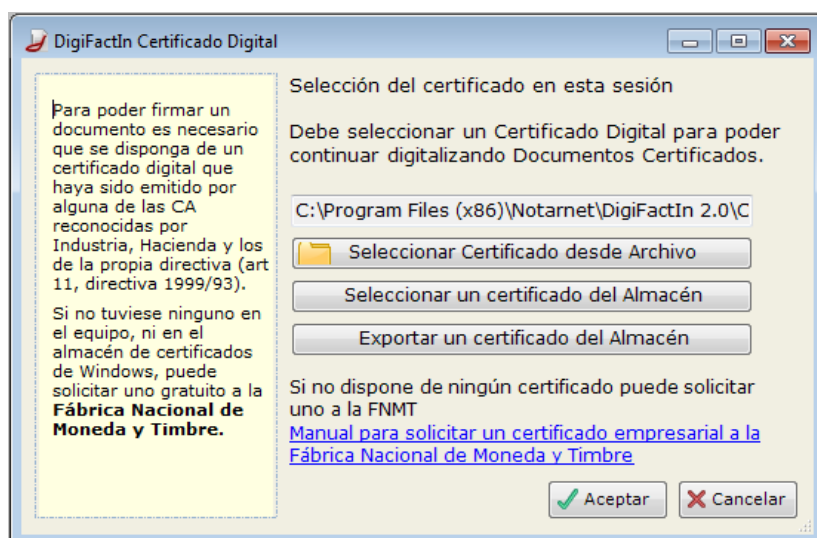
DigiFactIn Certificado Digital

Para poder firmar un documento es necesario que se disponga de un certificado digital que haya sido emitido por alguna de las CA reconocidas por Industria, Hacienda y los de la propia directiva (art 11, directiva 1999/93).

Si no tuviese ninguno en el equipo, ni en el almacén de certificados de Windows, puede solicitar uno gratuito a la **Fábrica Nacional de Moneda y Timbre.**

Selección del certificado en esta sesión

Debe seleccionar un Certificado Digital para poder continuar digitalizando Documentos Certificados.

C:\Program Files (x86)\Notarnet\DigiFactIn 2.0\C

Seleccionar Certificado desde Archivo

Seleccionar un certificado del Almacén

Exportar un certificado del Almacén

Si no dispone de ningún certificado puede solicitar uno a la FNMT
Manual para solicitar un certificado empresarial a la Fábrica Nacional de Moneda y Timbre

Aceptar

Cancelar